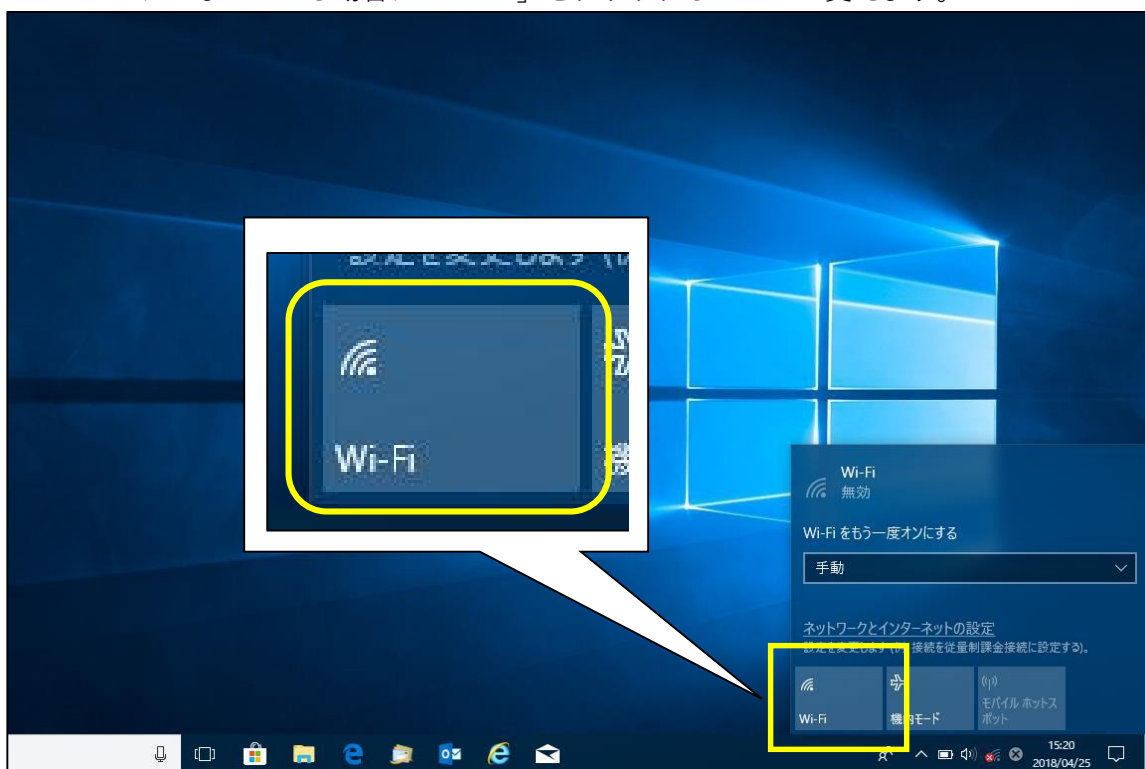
Wi-Fi

Wi-Fi
無効

Wi-Fi をもう一度オンにする

手動

ネットワークとインターネットの設定
設定を変更します ([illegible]接続を従量制課金接続に設定する)。

Wi-Fi

機内モード

モバイル ホットスポット

15:20
2018/04/25